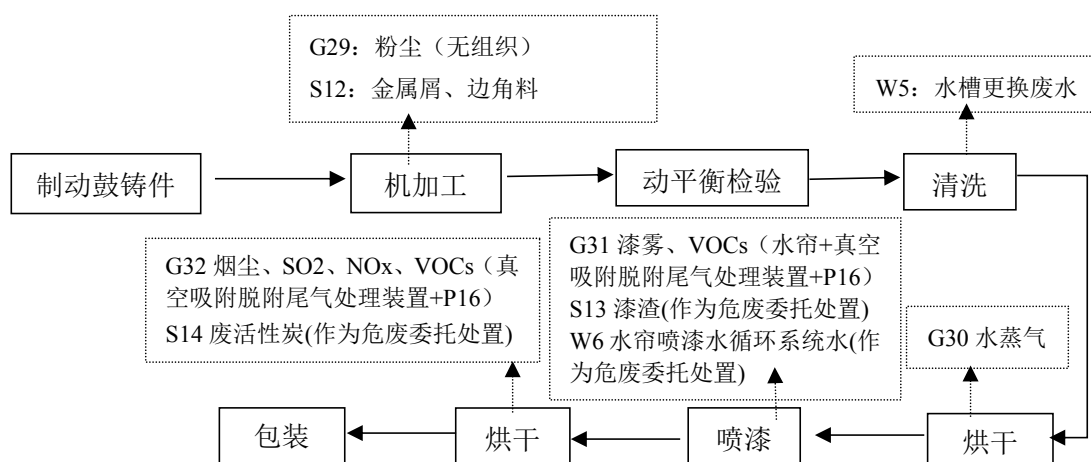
G29：粉尘（无组织）
S12：金属屑、边角料

W5：水槽更换废水

制动鼓铸件

机加工

动平衡检验

清洗

G32 烟尘、SO2、NOx、VOCs（真空吸附脱附尾气处理装置+P16）
S14 废活性炭(作为危废委托处置)

G31 漆雾、VOCs（水帘+真空吸附脱附尾气处理装置+P16）
S13 漆渣(作为危废委托处置)
W6 水帘喷漆水循环系统水(作为危废委托处置)

G30 水蒸气

包装

烘干

喷漆

烘干